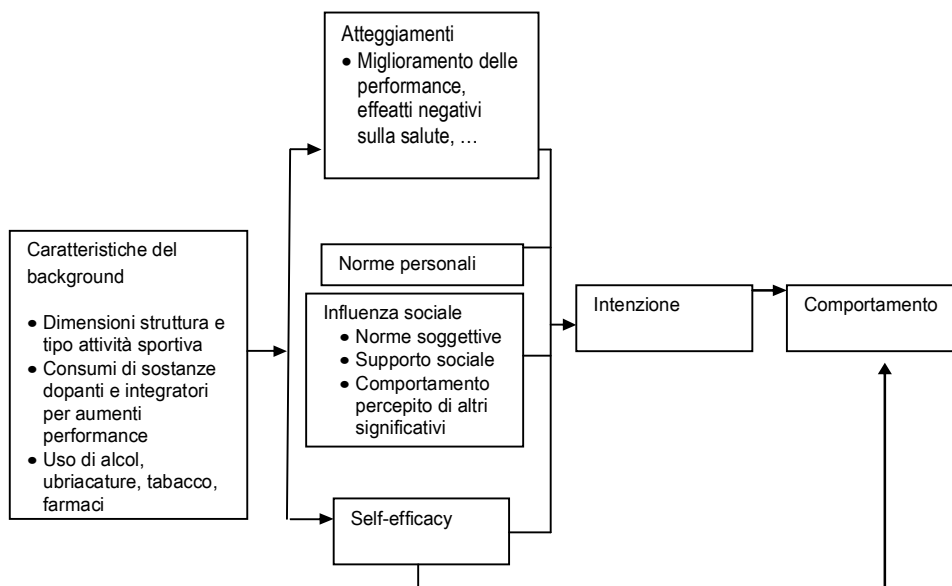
Atteggiamenti
- Miglioramento delle performance, effeatti negativi sulla salute, …

Caratteristiche del background
- Dimensioni struttura e tipo attività sportiva
- Consumi di sostanze dopanti e integratori per aumenti performance
- Uso di alcol, ubriacature, tabacco, farmaci

Norme personali

Influenza sociale
- Norme soggettive
- Supporto sociale
- Comportamento percepito di altri significativi

Intenzione

Comportamento

Self-efficacy